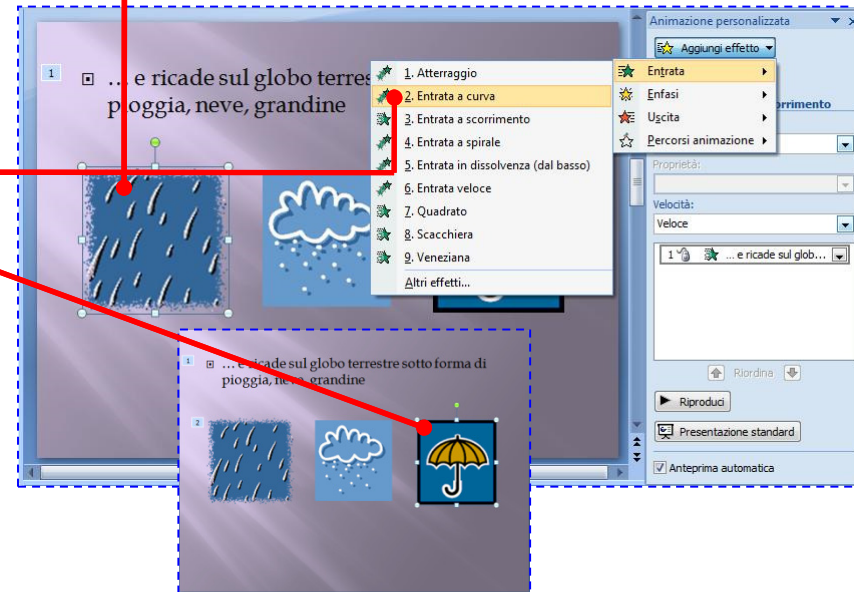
1

… e ricade sul globo terres
pioggia, neve, grandine

1. Atterraggio
2. Entrata a curva
3. Entrata a scorrimento
4. Entrata a spirale
5. Entrata in dissolvenza (dal basso)
6. Entrata veloce
7. Quadrato
8. Scacchiera
9. Veneziana
Altri effetti...

Entrata
Enfasi
Uscita
Percorsi animazione

Animazione personalizzata
Aggiungi effetto
rrimento
Proprietà:
Velocità:
Veloce
1 … e ricade sul glob...
Riordina
Riproduci
Presentazione standard
Anteprima automatica

1
… e ricade sul globo terrestre sotto forma di pioggia, neve, grandine
2